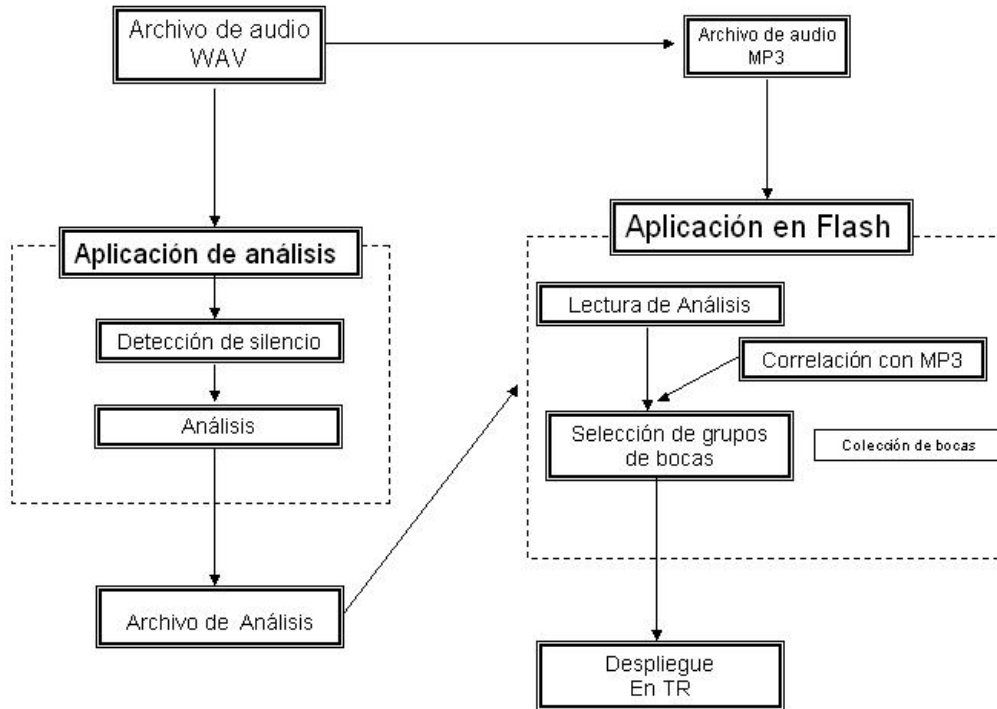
Archivo de audio WAV

Archivo de audio MP3

Aplicación de análisis

Detección de silencio

Análisis

Archivo de Análisis

Aplicación en Flash

Lectura de Análisis

Correlación con MP3

Selección de grupos de bocas

Colección de bocas

Despliegue En TR